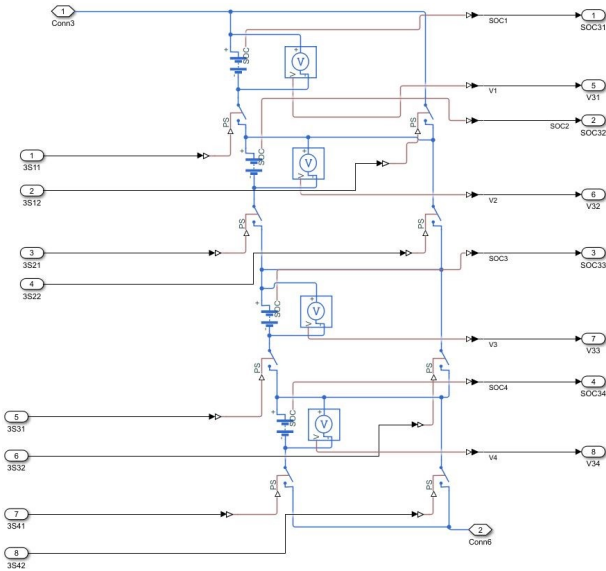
1
Conn3

SOC1
1
SOC31

SOC
+
V

V1
5
V31

PS
PS
SOC2
2
SOC32

1
3S11
SOC
+
V

2
3S12
V2
6
V32

PS
PS

3
3S21

4
3S22
SOC3
3
SOC33

SOC
+
V

V3
7
V33

PS
PS
SOC4
4
SOC34

5
3S31
SOC
+
V

6
3S32
V4
8
V34

PS
PS

7
3S41

2
Conn6

8
3S42